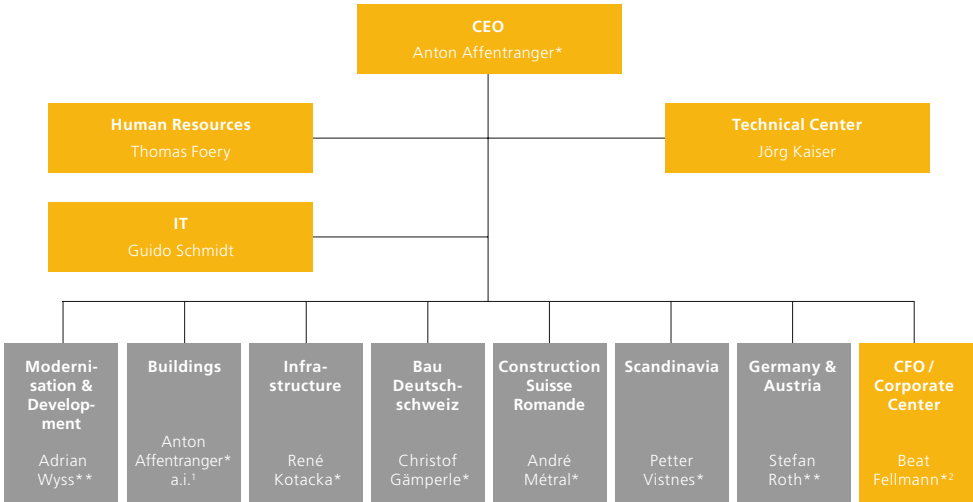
CEO
Anton Affentranger*

Human Resources
Thomas Foery

Technical Center
Jörg Kaiser

IT
Guido Schmidt

Modernisation & Development
Adrian Wyss**

Buildings
Anton Affentranger* a.i.$^1$

Infrastructure
René Kotacka*

Bau Deutschschweiz
Christof Gämperle*

Construction Suisse Romande
André Métral*

Scandinavia
Petter Vistnes*

Germany & Austria
Stefan Roth**

CFO / Corporate Center
Beat Fellmann*$^2$